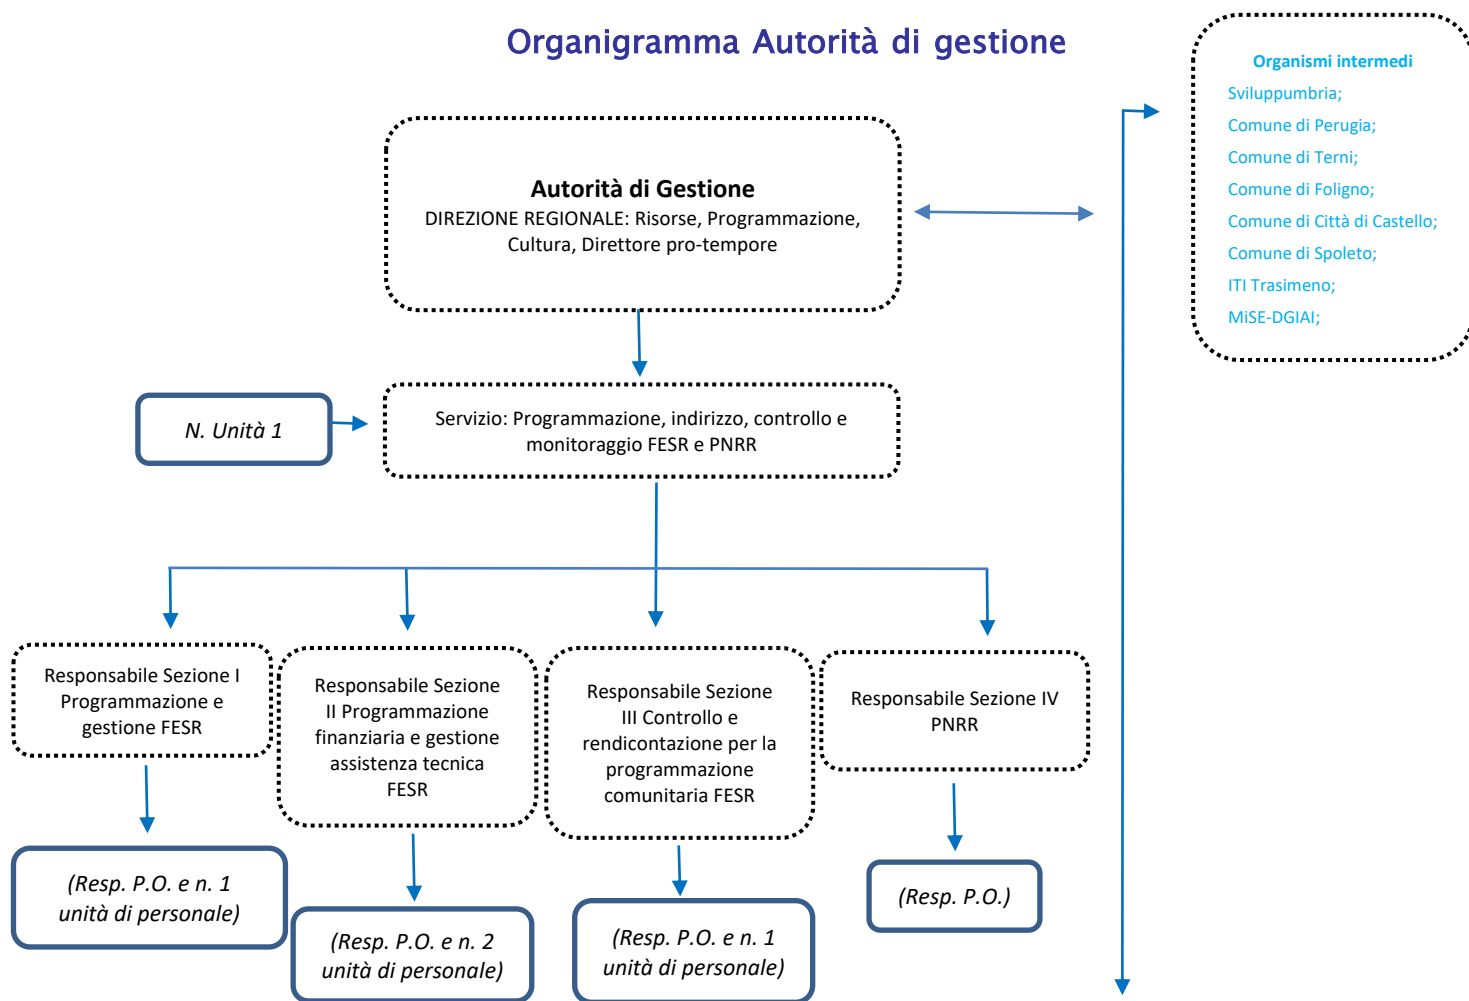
Organigramma Autorità di gestione

Organismi intermedi
Sviluppumbria;
Comune di Perugia;
Comune di Terni;
Comune di Foligno;
Comune di Città di Castello;
Comune di Spoleto;
ITI Trasimeno;
MiSE-DGIAI;

Autorità di Gestione
DIREZIONE REGIONALE: Risorse, Programmazione, Cultura, Direttore pro-tempore

N. Unità 1

Servizio: Programmazione, indirizzo, controllo e monitoraggio FESR e PNRR

Responsabile Sezione I Programmazione e gestione FESR

Responsabile Sezione II Programmazione finanziaria e gestione assistenza tecnica FESR

Responsabile Sezione III Controllo e rendicontazione per la programmazione comunitaria FESR

Responsabile Sezione IV PNRR

(Resp. P.O. e n. 1 unità di personale)

(Resp. P.O. e n. 2 unità di personale)

(Resp. P.O. e n. 1 unità di personale)

(Resp. P.O.)